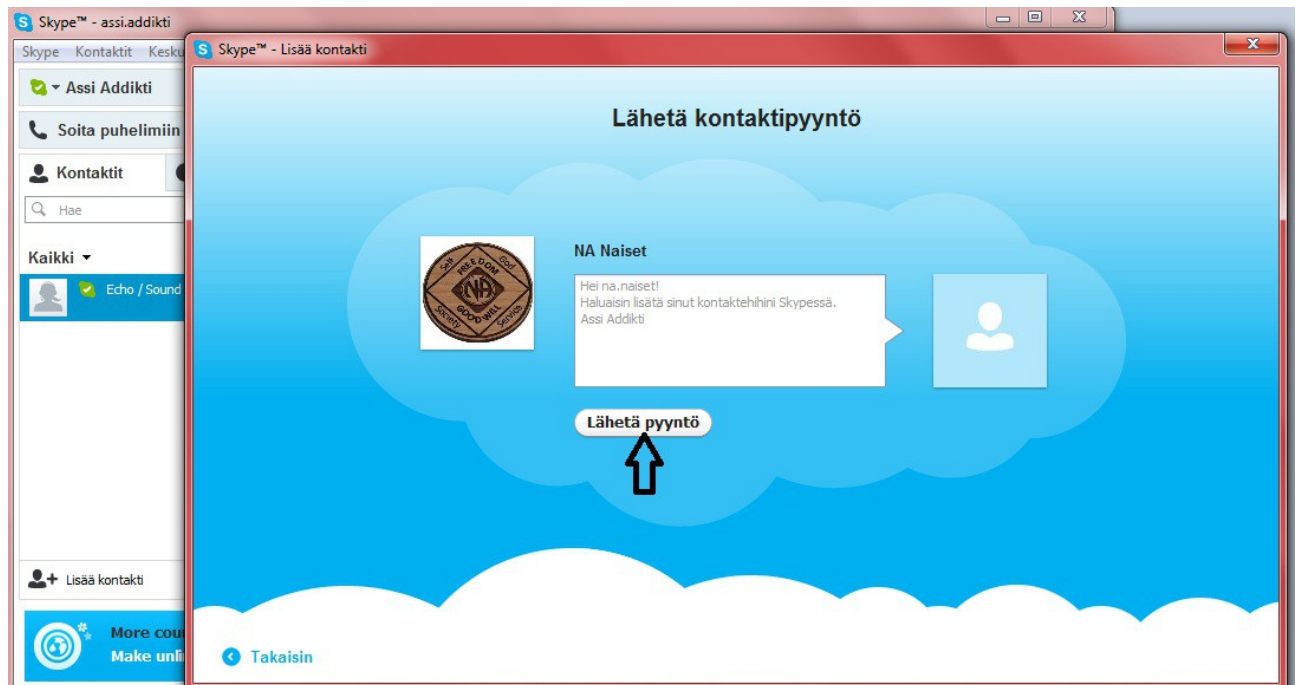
Skype™ - assi.addikti

Skype Kontaktit Kesku

Assi Addikti

Soita puhelimiin

Kontaktit

Hae

Kaikki

Echo / Sound

Lisää kontakti

More cou

Make unli

Skype™ - Lisää kontakti

Lähetä kontaktipyyntö

Self God FREEDOM NA GOOD WILL Society Service

NA Naiset

Hei na.naiset!
Haluaisin lisätä sinut kontaktehihini Skypessä.
Assi Addikti

Lähetä pyyntö

Takaisin